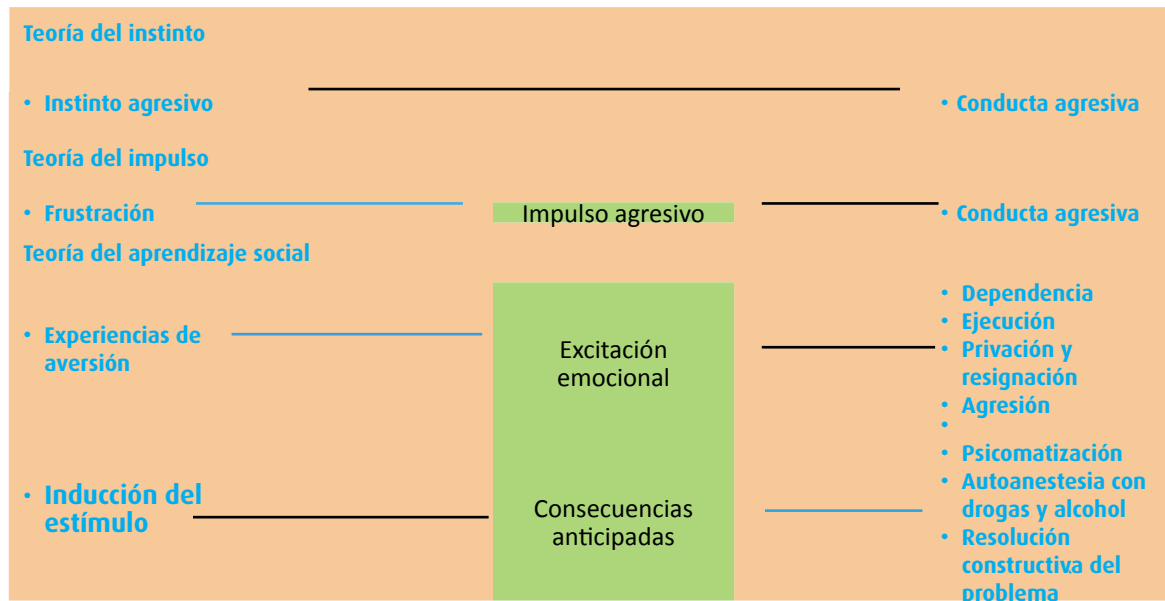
Teoría del instinto

• Instinto agresivo

• Conducta agresiva

Teoría del impulso

• Frustración

Impulso agresivo

• Conducta agresiva

Teoría del aprendizaje social

• Experiencias de aversión

Excitación emocional

• Dependencia
• Ejecución
• Privación y resignación
• Agresión
•
• Psicomatización
• Autoanestesia con drogas y alcohol
• Resolución constructiva del problema

• Inducción del estímulo

Consecuencias anticipadas